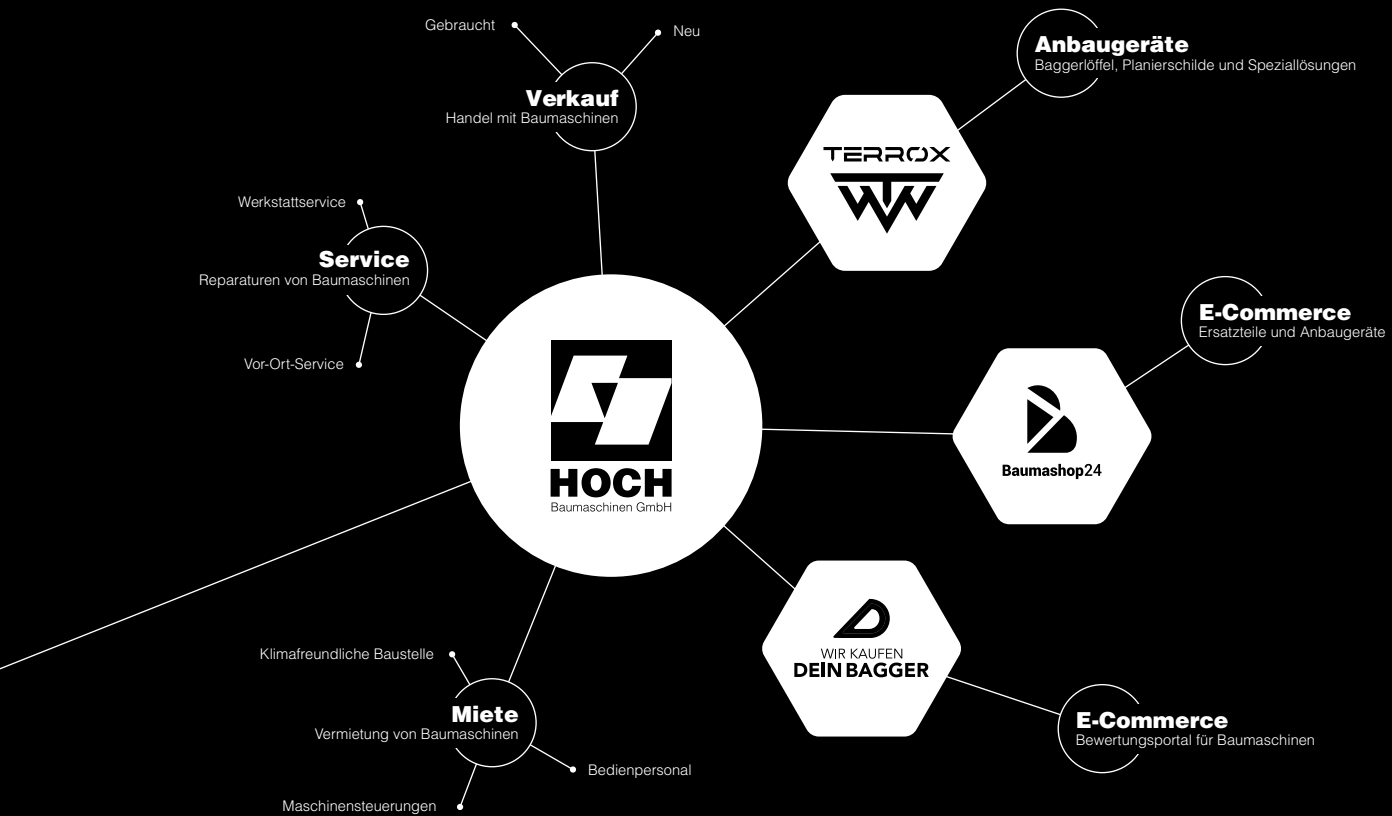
Gebraucht
Neu
Verkauf
Handel mit Baumaschinen

Anbaugeräte
Baggerlöffel, Planierschilde und Speziallösungen

TERROX

Werkstattservice
Service
Reparaturen von Baumaschinen
Vor-Ort-Service

E-Commerce
Ersatzteile und Anbaugeräte

HOCH
Baumaschinen GmbH

Baumashop24

WIR KAUFEN
DEIN BAGGER

Klimafreundliche Baustelle
Miete
Vermietung von Baumaschinen
Bedienpersonal
Maschinensteuerungen

E-Commerce
Bewertungsportal für Baumaschinen